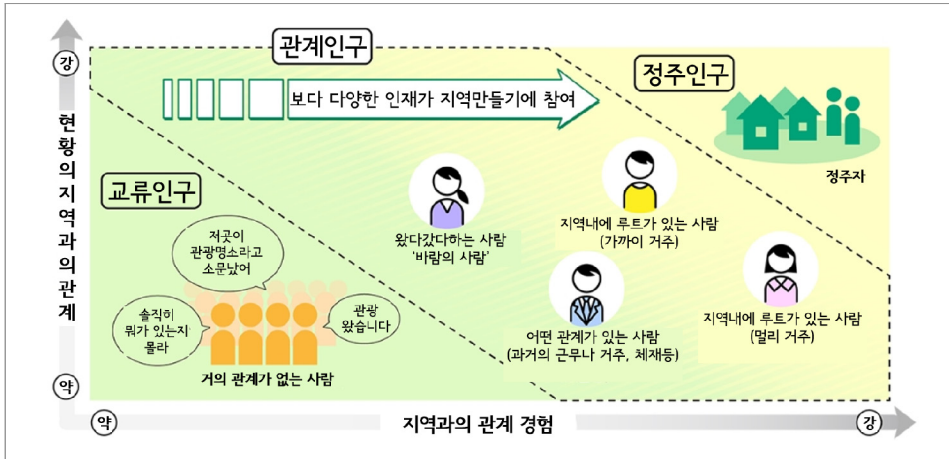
강

현황의 지역과의 관계

약

관계인구

보다 다양한 인재가 지역만들기에 참여

정주인구

정주자

교류인구

왔다갔다하는 사람
'바람의 사람'

지역내에 루트가 있는 사람
(가까이 거주)

저곳이 관광명소라고 소문났어

솔직히 뭐가 있는지 몰라

관광 왔습니다

어떤 관계가 있는 사람
(과거의 근무나 거주, 체재등)

지역내에 루트가 있는 사람
(멀리 거주)

거의 관계가 없는 사람

약

지역과의 관계 경험

강